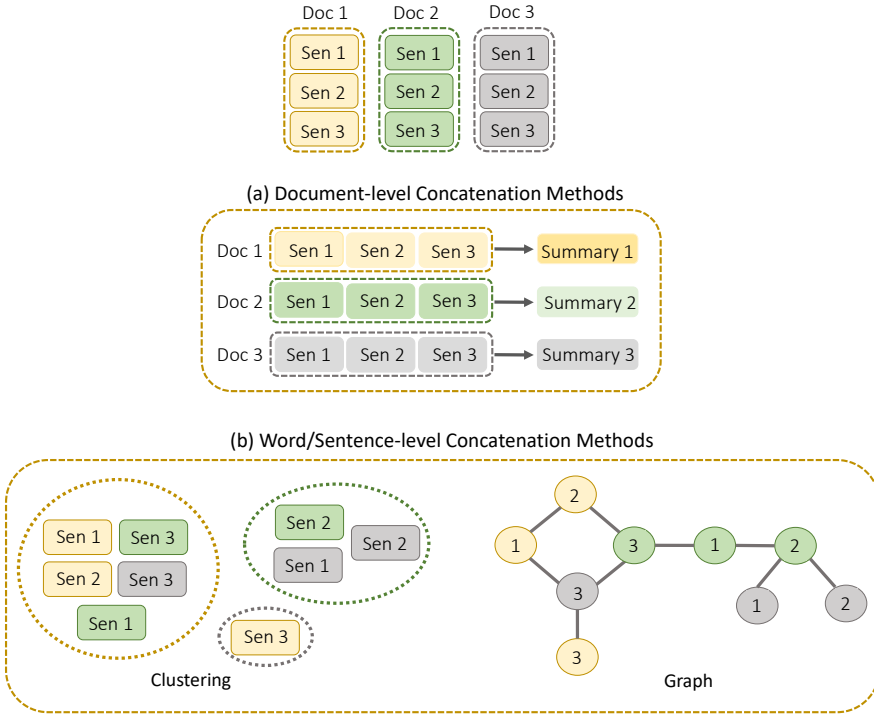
Doc 1
Sen 1
Sen 2
Sen 3

Doc 2
Sen 1
Sen 2
Sen 3

Doc 3
Sen 1
Sen 2
Sen 3

(a) Document-level Concatenation Methods

Doc 1 Sen 1 Sen 2 Sen 3 Summary 1
Doc 2 Sen 1 Sen 2 Sen 3 Summary 2
Doc 3 Sen 1 Sen 2 Sen 3 Summary 3

(b) Word/Sentence-level Concatenation Methods

Sen 1 Sen 3
Sen 2 Sen 3
Sen 1

Sen 2
Sen 2
Sen 1

Sen 3

Clustering

2
1
3
3
3
1
2
1
2

Graph